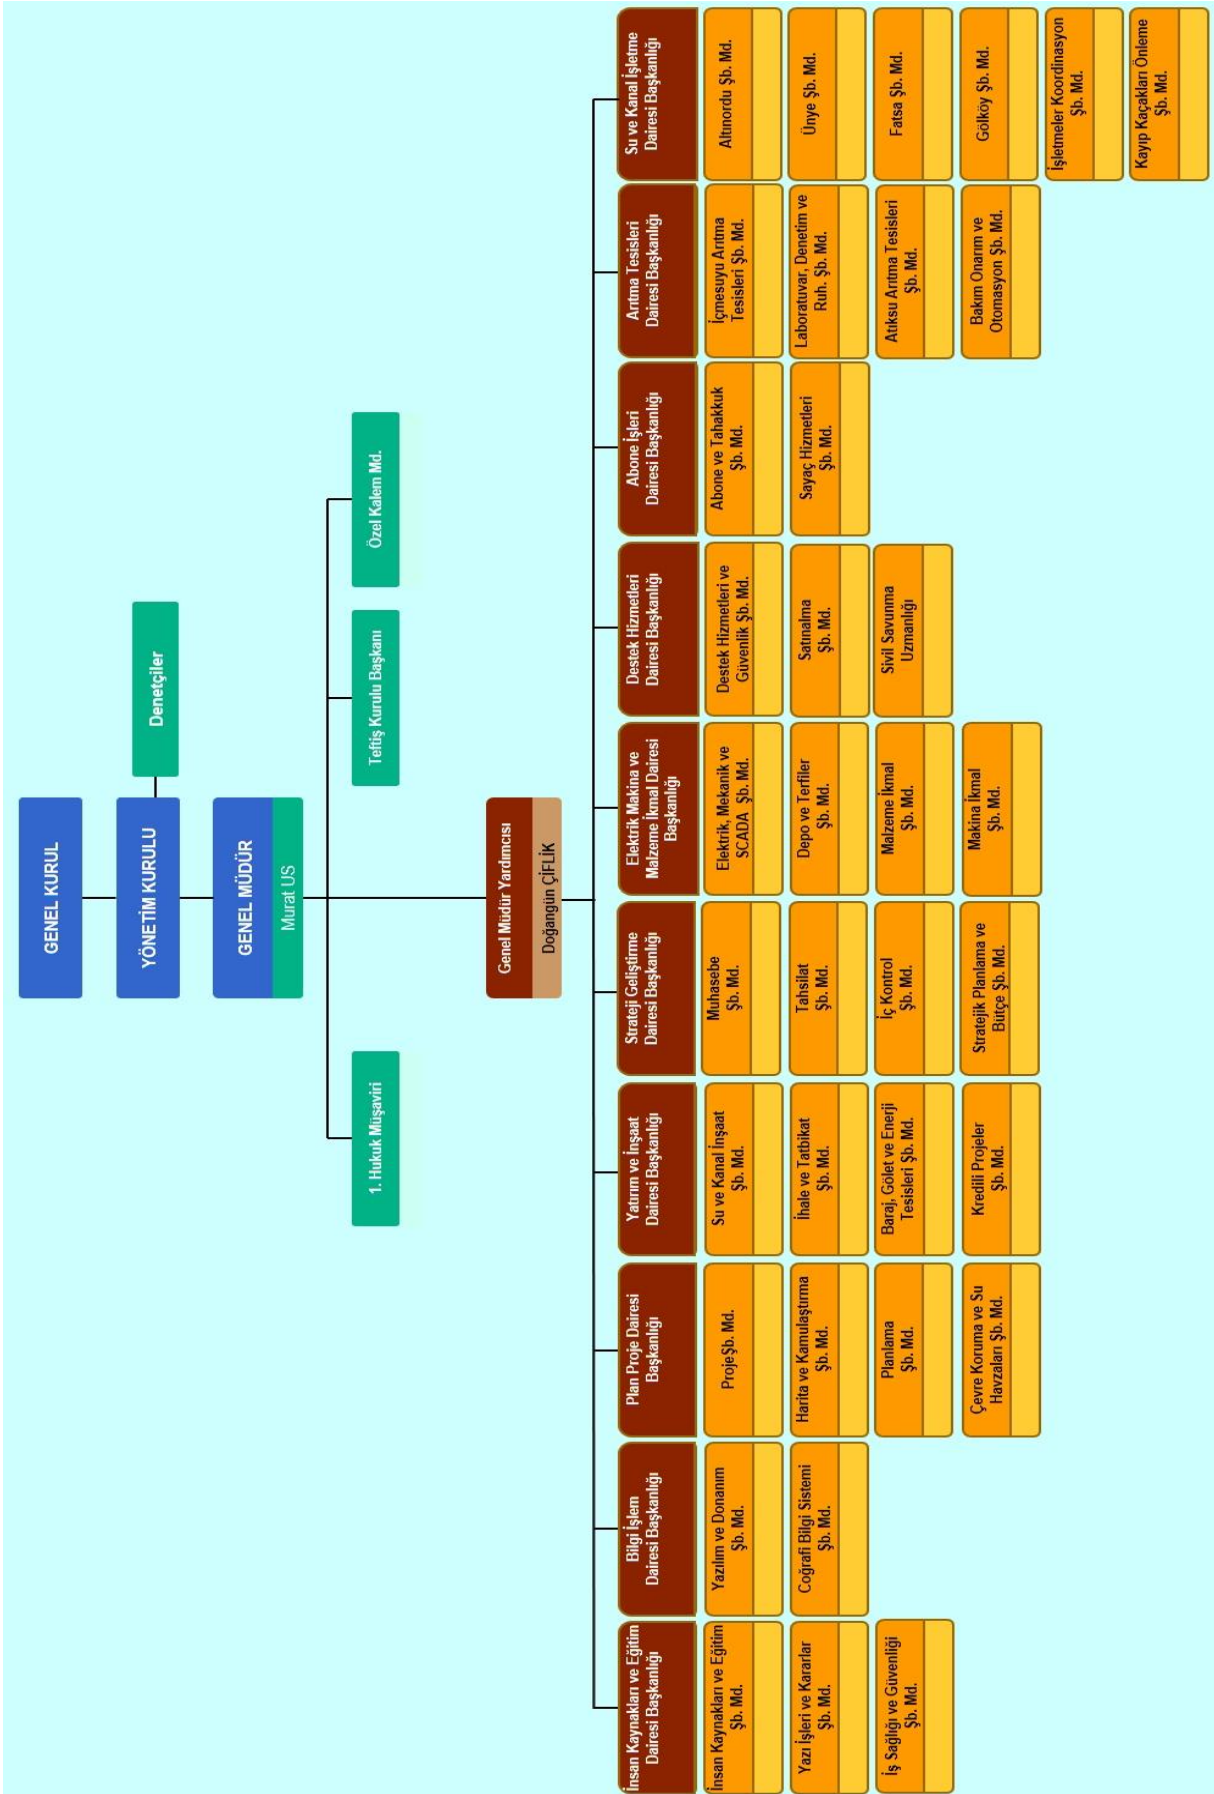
GENEL KURUL

YÖNETİM KURULU

Denetçiler

GENEL MÜDÜR
Murat US

1. Hukuk Müşaviri

Teftiş Kurulu Başkanı

Özel Kalem Md.

Genel Müdür Yardımcısı
Doğangün ÇİFLİK

İnsan Kaynakları ve Eğitim Dairesi Başkanlığı

İnsan Kaynakları ve Eğitim Şb. Md.

Yazı İşleri ve Kararlar Şb. Md.

İş Sağlığı ve Güvenliği Şb. Md.

Bilgi İşlem Dairesi Başkanlığı

Yazılım ve Donanım Şb. Md.

Coğrafi Bilgi Sistemi Şb. Md.

Plan Proje Dairesi Başkanlığı

Proje Şb. Md.

Harita ve Kamulaştırma Şb. Md.

Planlama Şb. Md.

Çevre Koruma ve Su Havzaları Şb. Md.

Yatırım ve İnşaat Dairesi Başkanlığı

Su ve Kanal İnşaat Şb. Md.

İhale ve Tatbikat Şb. Md.

Baraj, Gölet ve Enerji Tesisleri Şb. Md.

Kredili Projeler Şb. Md.

Strateji Geliştirme Dairesi Başkanlığı

Muhasebe Şb. Md.

Tahsilat Şb. Md.

İç Kontrol Şb. Md.

Stratejik Planlama ve Bütçe Şb. Md.

Elektrik Makina ve Malzeme İkmal Dairesi Başkanlığı

Elektrik, Mekanik ve SCADA Şb. Md.

Depo ve Terfiler Şb. Md.

Malzeme İkmal Şb. Md.

Makina İkmal Şb. Md.

Destek Hizmetleri Dairesi Başkanlığı

Destek Hizmetleri ve Güvenlik Şb. Md.

Satınalma Şb. Md.

Sivil Savunma Uzmanlığı

Abone İşleri Dairesi Başkanlığı

Abone ve Tahakkuk Şb. Md.

Sayaç Hizmetleri Şb. Md.

Arıtma Tesisleri Dairesi Başkanlığı

İçmesuyu Arıtma Tesisleri Şb. Md.

Laboratuvar, Denetim ve Ruh. Şb. Md.

Atıksu Arıtma Tesisleri Şb. Md.

Bakım Onarım ve Otomasyon Şb. Md.

Su ve Kanal İşletme Dairesi Başkanlığı

Altınordu Şb. Md.

Ünye Şb. Md.

Fatsa Şb. Md.

Gölköy Şb. Md.

İşletmeler Koordinasyon Şb. Md.

Kayıp Kaçakları Önleme Şb. Md.